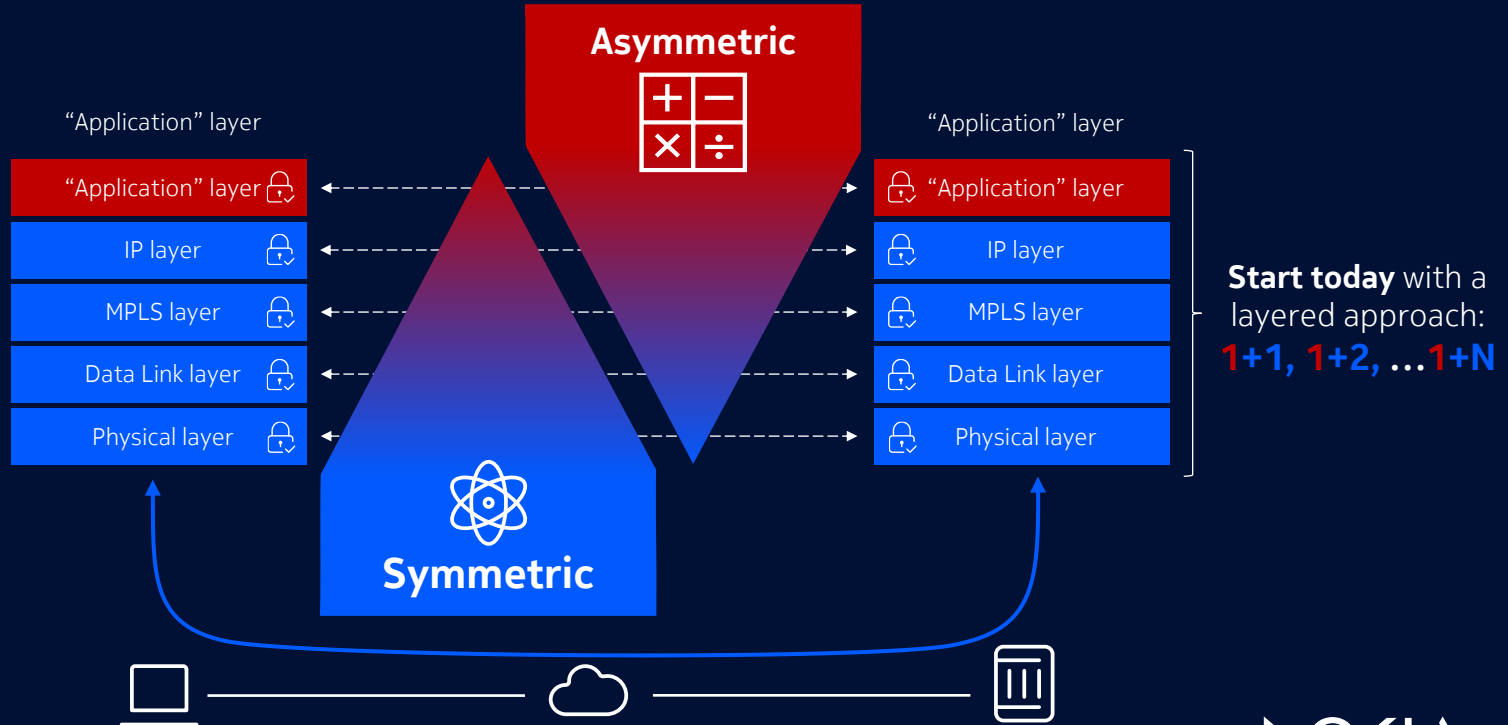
Asymmetric

“Application” layer

“Application” layer

IP layer

MPLS layer

Data Link layer

Physical layer

“Application” layer

“Application” layer

IP layer

MPLS layer

Data Link layer

Physical layer

Symmetric

**Start today** with a layered approach: 1+1, 1+2, ...1+N